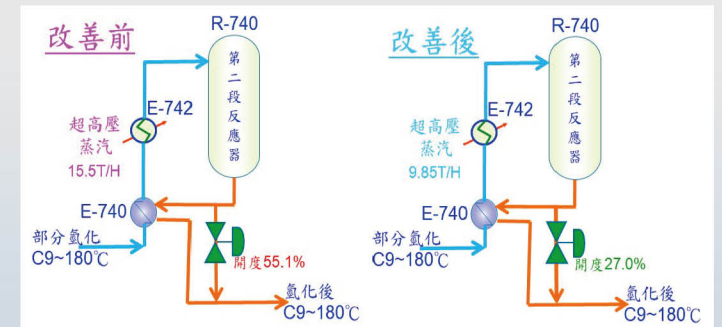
改善前

R-740

第二段反應器

E-742

超高壓蒸汽
15.5T/H

E-740

部分氫化
C9~180℃

開度55.1%

氫化後
C9~180℃

改善後

R-740

第二段反應器

E-742

超高壓蒸汽
9.85T/H

E-740

部分氫化
C9~180℃

開度27.0%

氫化後
C9~180℃